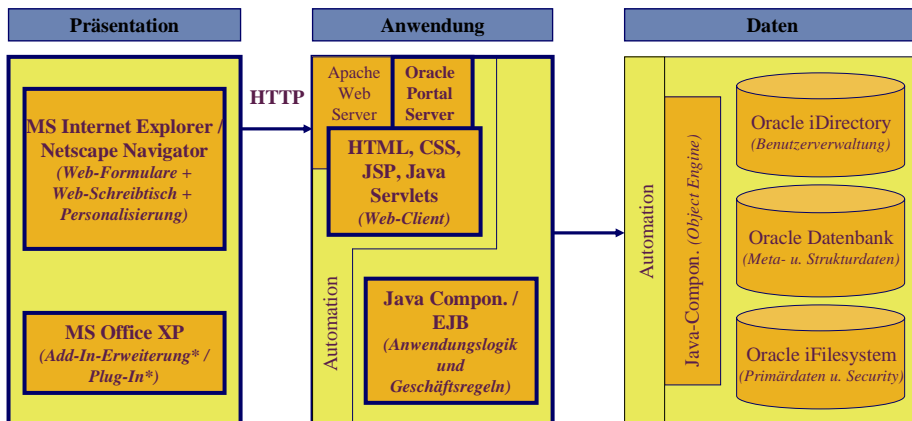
Präsentation

MS Internet Explorer / Netscape Navigator
*(Web-Formulare + Web-Schreibtisch + Personalisierung)*

MS Office XP
*(Add-In-Erweiterung* / Plug-In*)*

HTTP

Anwendung

Apache Web Server

Oracle Portal Server

HTML, CSS, JSP, Java Servlets
*(Web-Client)*

Automation

Java Compon. / EJB
*(Anwendungslogik und Geschäftsregeln)*

Daten

Automation

Java-Compon. *(Object Engine)*

Oracle iDirectory
*(Benutzerverwaltung)*

Oracle Datenbank
*(Meta- u. Strukturdaten)*

Oracle iFilesystem
*(Primärdaten u. Security)*